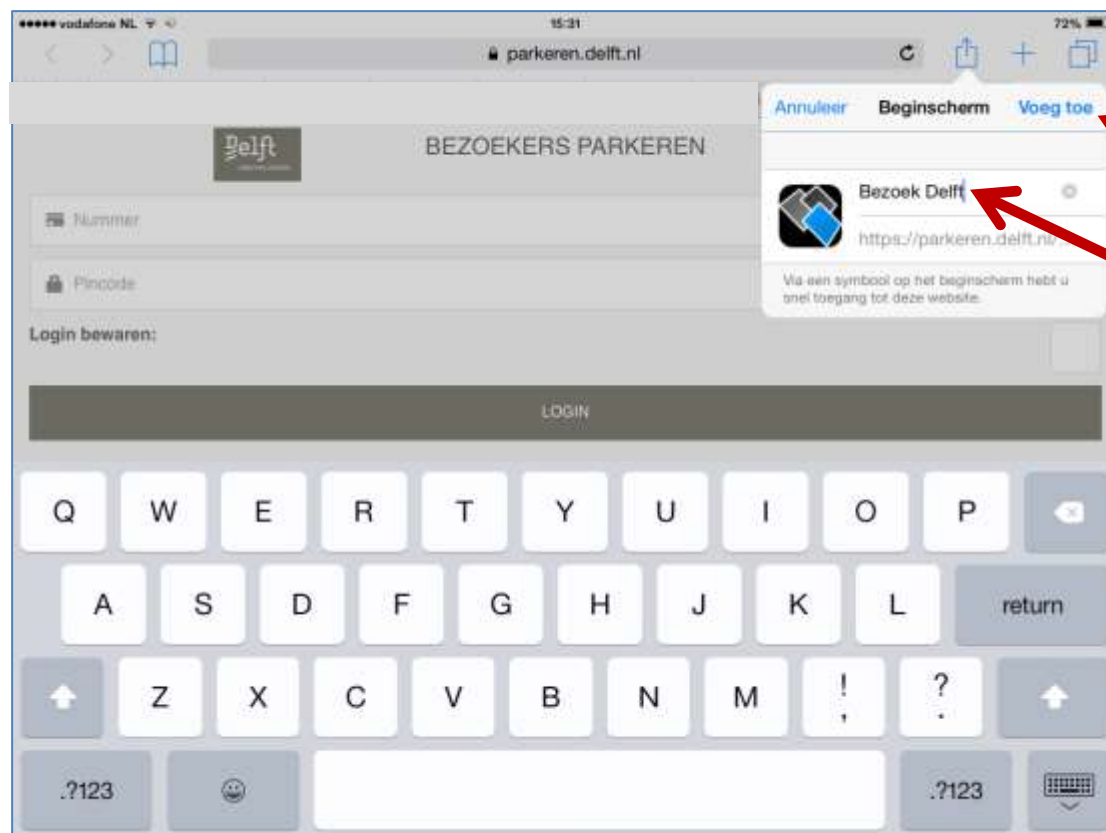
●●●●● vodafone NL 15:31 72%

parkeren.delft.nl

Annuleer Beginscherm Voeg toe

Delft

BEZOEKERS PARKEREN

Nummer

Pincode

Login bewaren:

LOGIN

Bezoek Delft

https://parkeren.delft.nl/

Via een symbool op het beginscherm hebt u snel toegang tot deze website.

Q W E R T Y U I O P

A S D F G H J K L return

Z X C V B N M ! , ? .

.?123 .?123